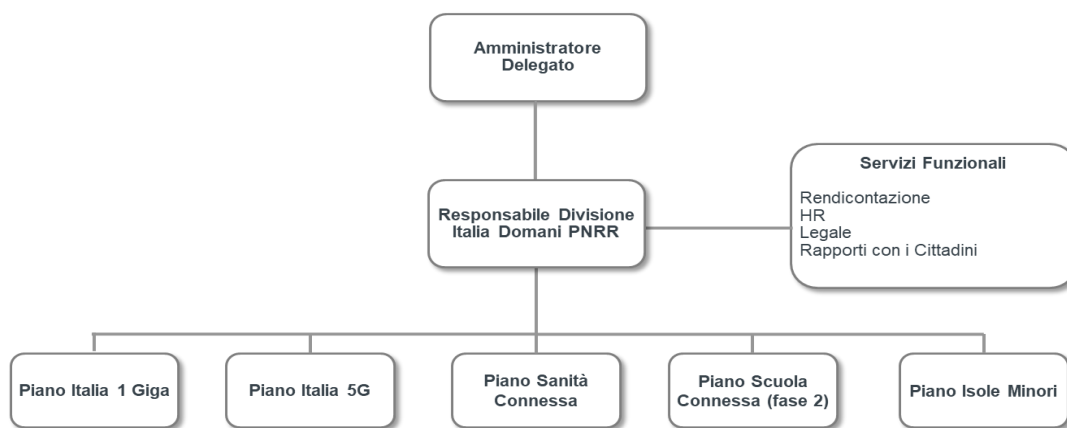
Amministratore Delegato

Responsabile Divisione Italia Domani PNRR

Servizi Funzionali

Rendicontazione
HR
Legale
Rapporti con i Cittadini

Piano Italia 1 Giga

Piano Italia 5G

Piano Sanità Connessa

Piano Scuola Connessa (fase 2)

Piano Isole Minori